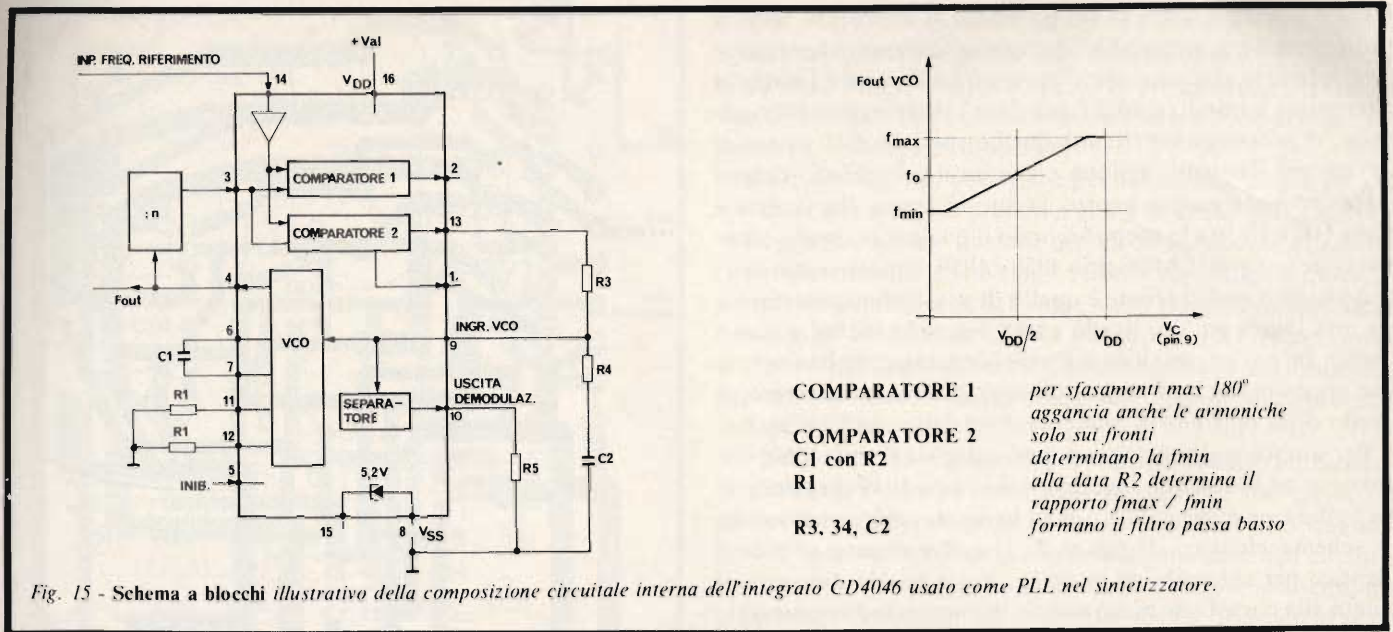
INP. FREQ. RIFERIMENTO

+ Val

$V_{DD}$ 16

14

: n

3

COMPARATORE 1

2

COMPARATORE 2

13

4

1.

Fout

6

VCO

C1

7

INGR. VCO

9

R3

R4

R1

11

SEPARA-TORE

USCITA DEMODULAZ.

10

R1

12

R5

C2

5

5,2V

INIB.

15

8 $V_{SS}$

Fout VCO

$f_{max}$

$f_o$

$f_{min}$

$V_{DD}/2$

$V_{DD}$

$V_C$ (pin. 9)

| | |
|---|---|
| COMPARATORE 1 | per sfasamenti max 180° aggancia anche le armoniche |
| COMPARATORE 2 | solo sui fronti |
| C1 con R2 | determinano la fmin |
| R1 | alla data R2 determina il rapporto fmax / fmin |
| R3, 34, C2 | formano il filtro passa basso |

Fig. 15 - Schema a blocchi illustrativo della composizione circuitale interna dell'integrato CD4046 usato come PLL nel sintetizzatore.